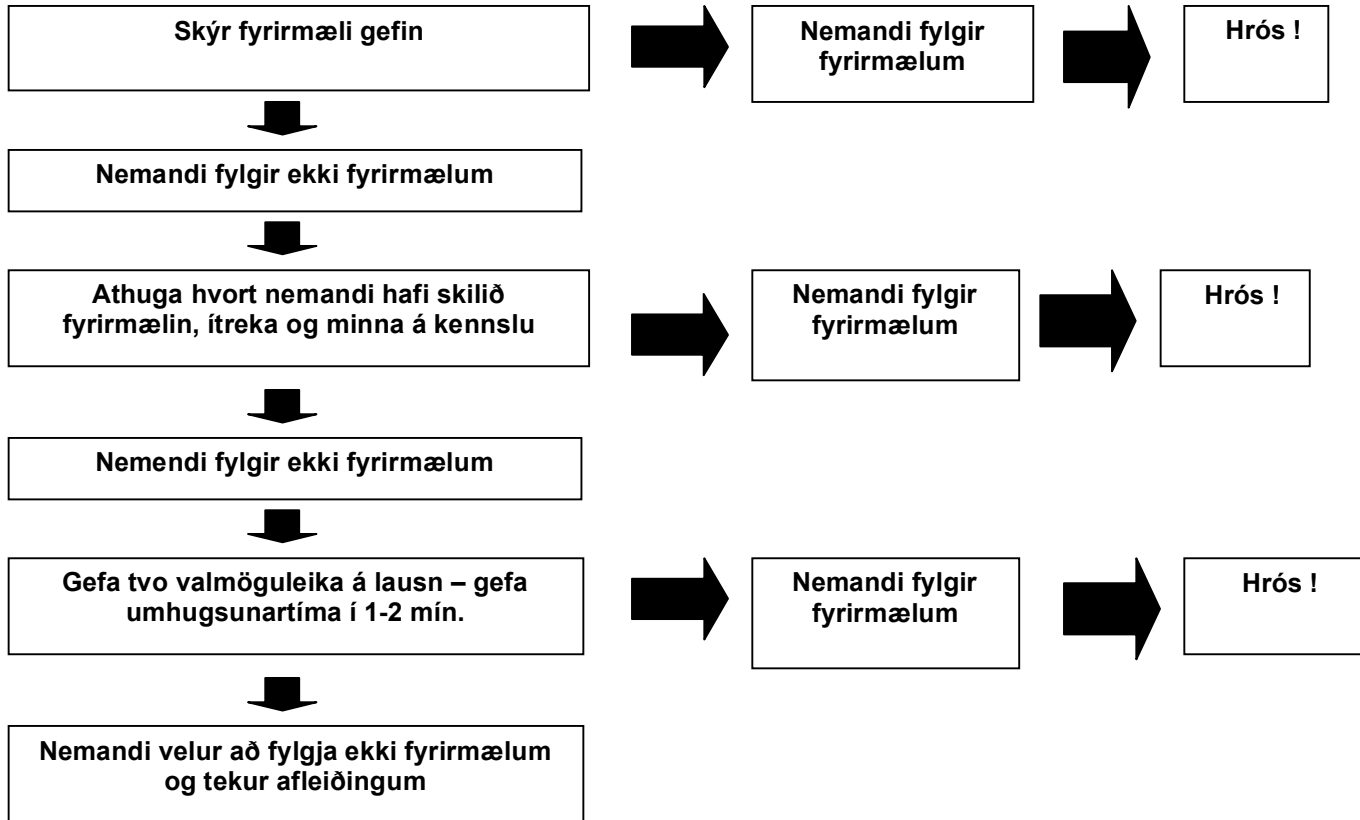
Skýr fyrirmæli gefin

Nemandi fylgir fyrirmælum

Hrós !

Nemandi fylgir ekki fyrirmælum

Athuga hvort nemandi hafi skilið fyrirmælin, ítreka og minna á kennslu

Nemandi fylgir fyrirmælum

Hrós !

Nemendi fylgir ekki fyrirmælum

Gefa tvo valmöguleika á lausn – gefa umhugsunartíma í 1-2 mín.

Nemandi fylgir fyrirmælum

Hrós !

Nemandi velur að fylgja ekki fyrirmælum og tekur afleiðingum